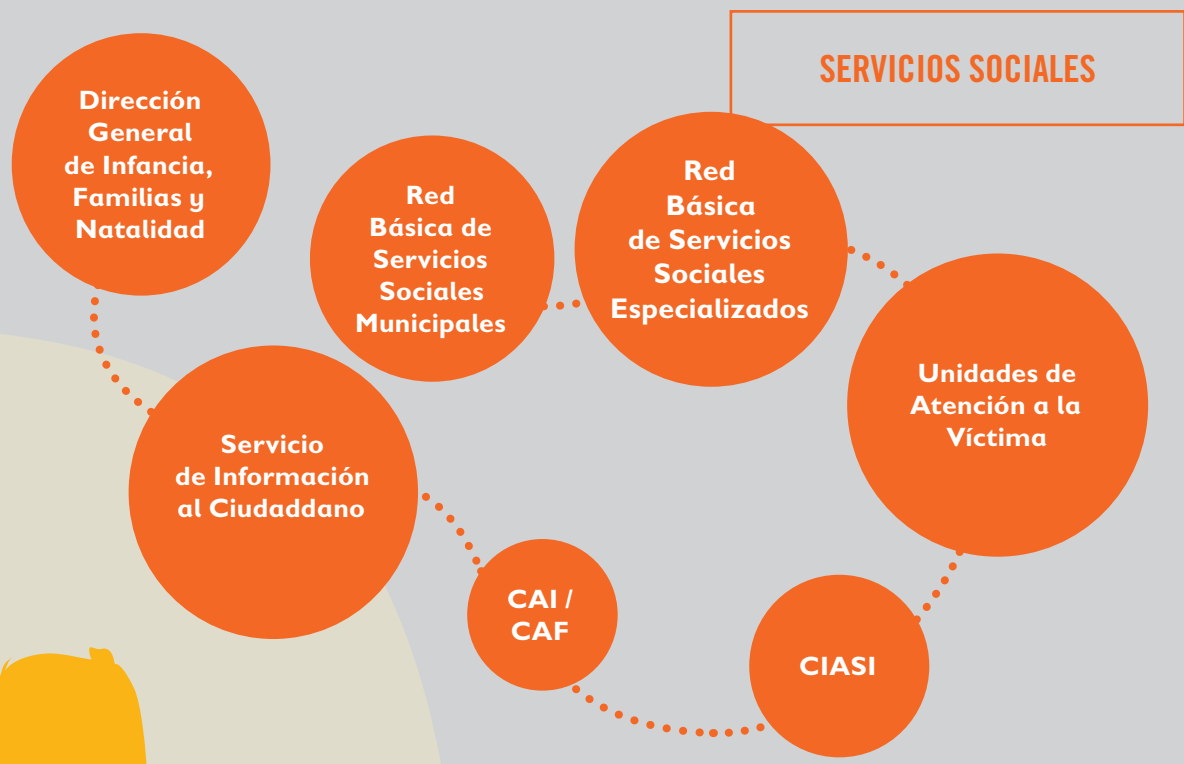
SERVICIOS SOCIALES

Dirección General de Infancia, Familias y Natalidad

Red Básica de Servicios Sociales Municipales

Red Básica de Servicios Sociales Especializados

Unidades de Atención a la Víctima

Servicio de Información al Ciudaddano

CAI / CAF

CIASI